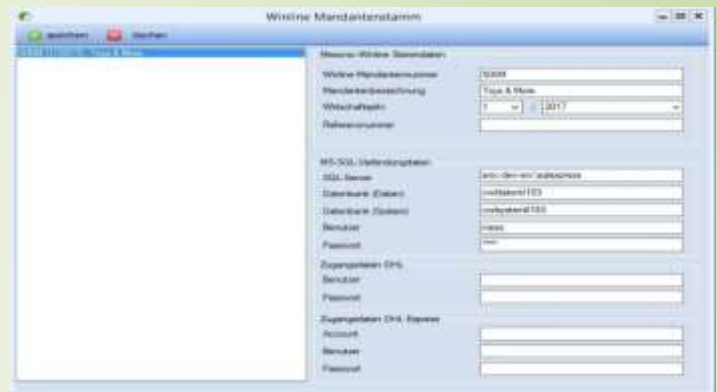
Winline Mandantenstamm

speichern
löschen

Mesonic Winline Stammdaten
Winline Mandantennummer
50MM
Mandantenbezeichnung
Toys & Mode
Wirtschaftsjahr
1
2017
Referenznummer

MS-SQL Verbindungsdaten
SQL Server
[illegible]
Datenbank (Daten)
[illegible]
Datenbank (System)
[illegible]
Benutzer
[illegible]
Passwort
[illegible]

Zugangsdaten DHL
Benutzer
Passwort

Zugangsdaten DHL Express
Account
Benutzer
Passwort